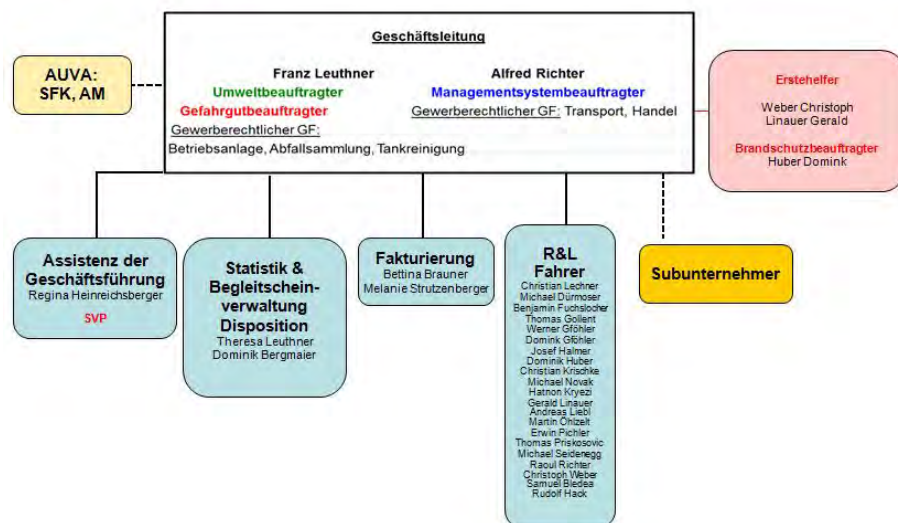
AUVA:
SFK, AM

Geschäftsleitung

Franz Leuthner
Umweltbeauftragter
Gefahrgutbeauftragter
Gewerberechtlicher GF:
Betriebsanlage, Abfallsammlung, Tankreinigung

Alfred Richter
Managementsystembeauftragter
Gewerberechtlicher GF: Transport, Handel

Erstehelfer
Weber Christoph
Linauer Gerald
Brandschutzbeauftragter
Huber Domink

Assistenz der Geschäftsführung
Regina Heinreichsberger
SVP

Statistik & Begleitscheinverwaltung Disposition
Theresa Leuthner
Dominik Bergmaier

Fakturierung
Bettina Brauner
Melanie Strutzenberger

R&L Fahrer
Christian Lechner
Michael Dürmoser
Benjamin Fuchslocher
Thomas Gollent
Werner Gföhler
Domink Gföhler
Josef Halmer
Dominik Huber
Christian Krischke
Michael Novak
Hatnon Kryezi
Gerald Linauer
Andreas Liebl
Martin Öhlzelt
Erwin Pichler
Thomas Priskosovic
Michael Seidenegg
Raoul Richter
Christoph Weber
Samuel Biedea
Rudolf Hack

Subunternehmer